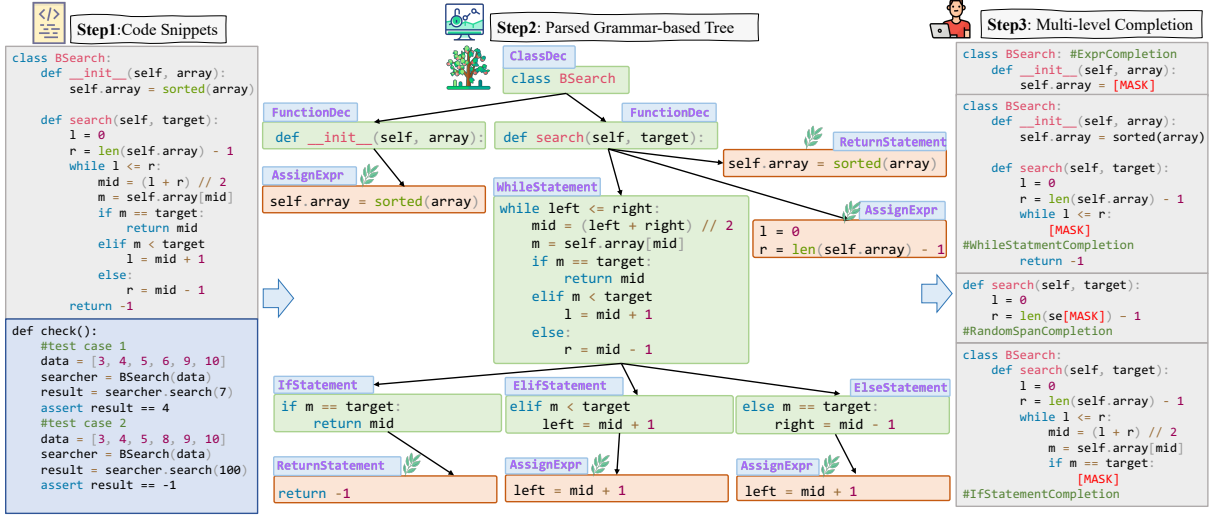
**Step1**:Code Snippets

```
class BSearch:
    def __init__(self, array):
        self.array = sorted(array)

    def search(self, target):
        l = 0
        r = len(self.array) - 1
        while l <= r:
            mid = (l + r) // 2
            m = self.array[mid]
            if m == target:
                return mid
            elif m < target
                l = mid + 1
            else:
                r = mid - 1
        return -1
```

```
def check():
    #test case 1
    data = [3, 4, 5, 6, 9, 10]
    searcher = BSearch(data)
    result = searcher.search(7)
    assert result == 4
    #test case 2
    data = [3, 4, 5, 8, 9, 10]
    searcher = BSearch(data)
    result = searcher.search(100)
    assert result == -1
```

**Step2**: Parsed Grammar-based Tree

ClassDec
class BSearch

FunctionDec
def __init__(self, array):

FunctionDec
def search(self, target):

ReturnStatement
self.array = sorted(array)

AssignExpr
self.array = sorted(array)

WhileStatement
```
while left <= right:
    mid = (left + right) // 2
    m = self.array[mid]
    if m == target:
        return mid
    elif m < target
        l = mid + 1
    else:
        r = mid - 1
```

AssignExpr
l = 0
r = len(self.array) - 1

IfStatement
if m == target:
    return mid

ElifStatement
elif m < target
    left = mid + 1

ElseStatement
else m == target:
    right = mid - 1

ReturnStatement
return -1

AssignExpr
left = mid + 1

AssignExpr
left = mid + 1

**Step3**: Multi-level Completion

```
class BSearch: #ExprCompletion
    def __init__(self, array):
        self.array = [MASK]
```

```
class BSearch:
    def __init__(self, array):
        self.array = sorted(array)

    def search(self, target):
        l = 0
        r = len(self.array) - 1
        while l <= r:
            [MASK]
#WhileStatmentCompletion
        return -1
```

```
def search(self, target):
    l = 0
    r = len(se[MASK]) - 1
#RandomSpanCompletion
```

```
class BSearch:
    def search(self, target):
        l = 0
        r = len(self.array) - 1
        while l <= r:
            mid = (l + r) // 2
            m = self.array[mid]
            if m == target:
                [MASK]
#IfStatementCompletion
```